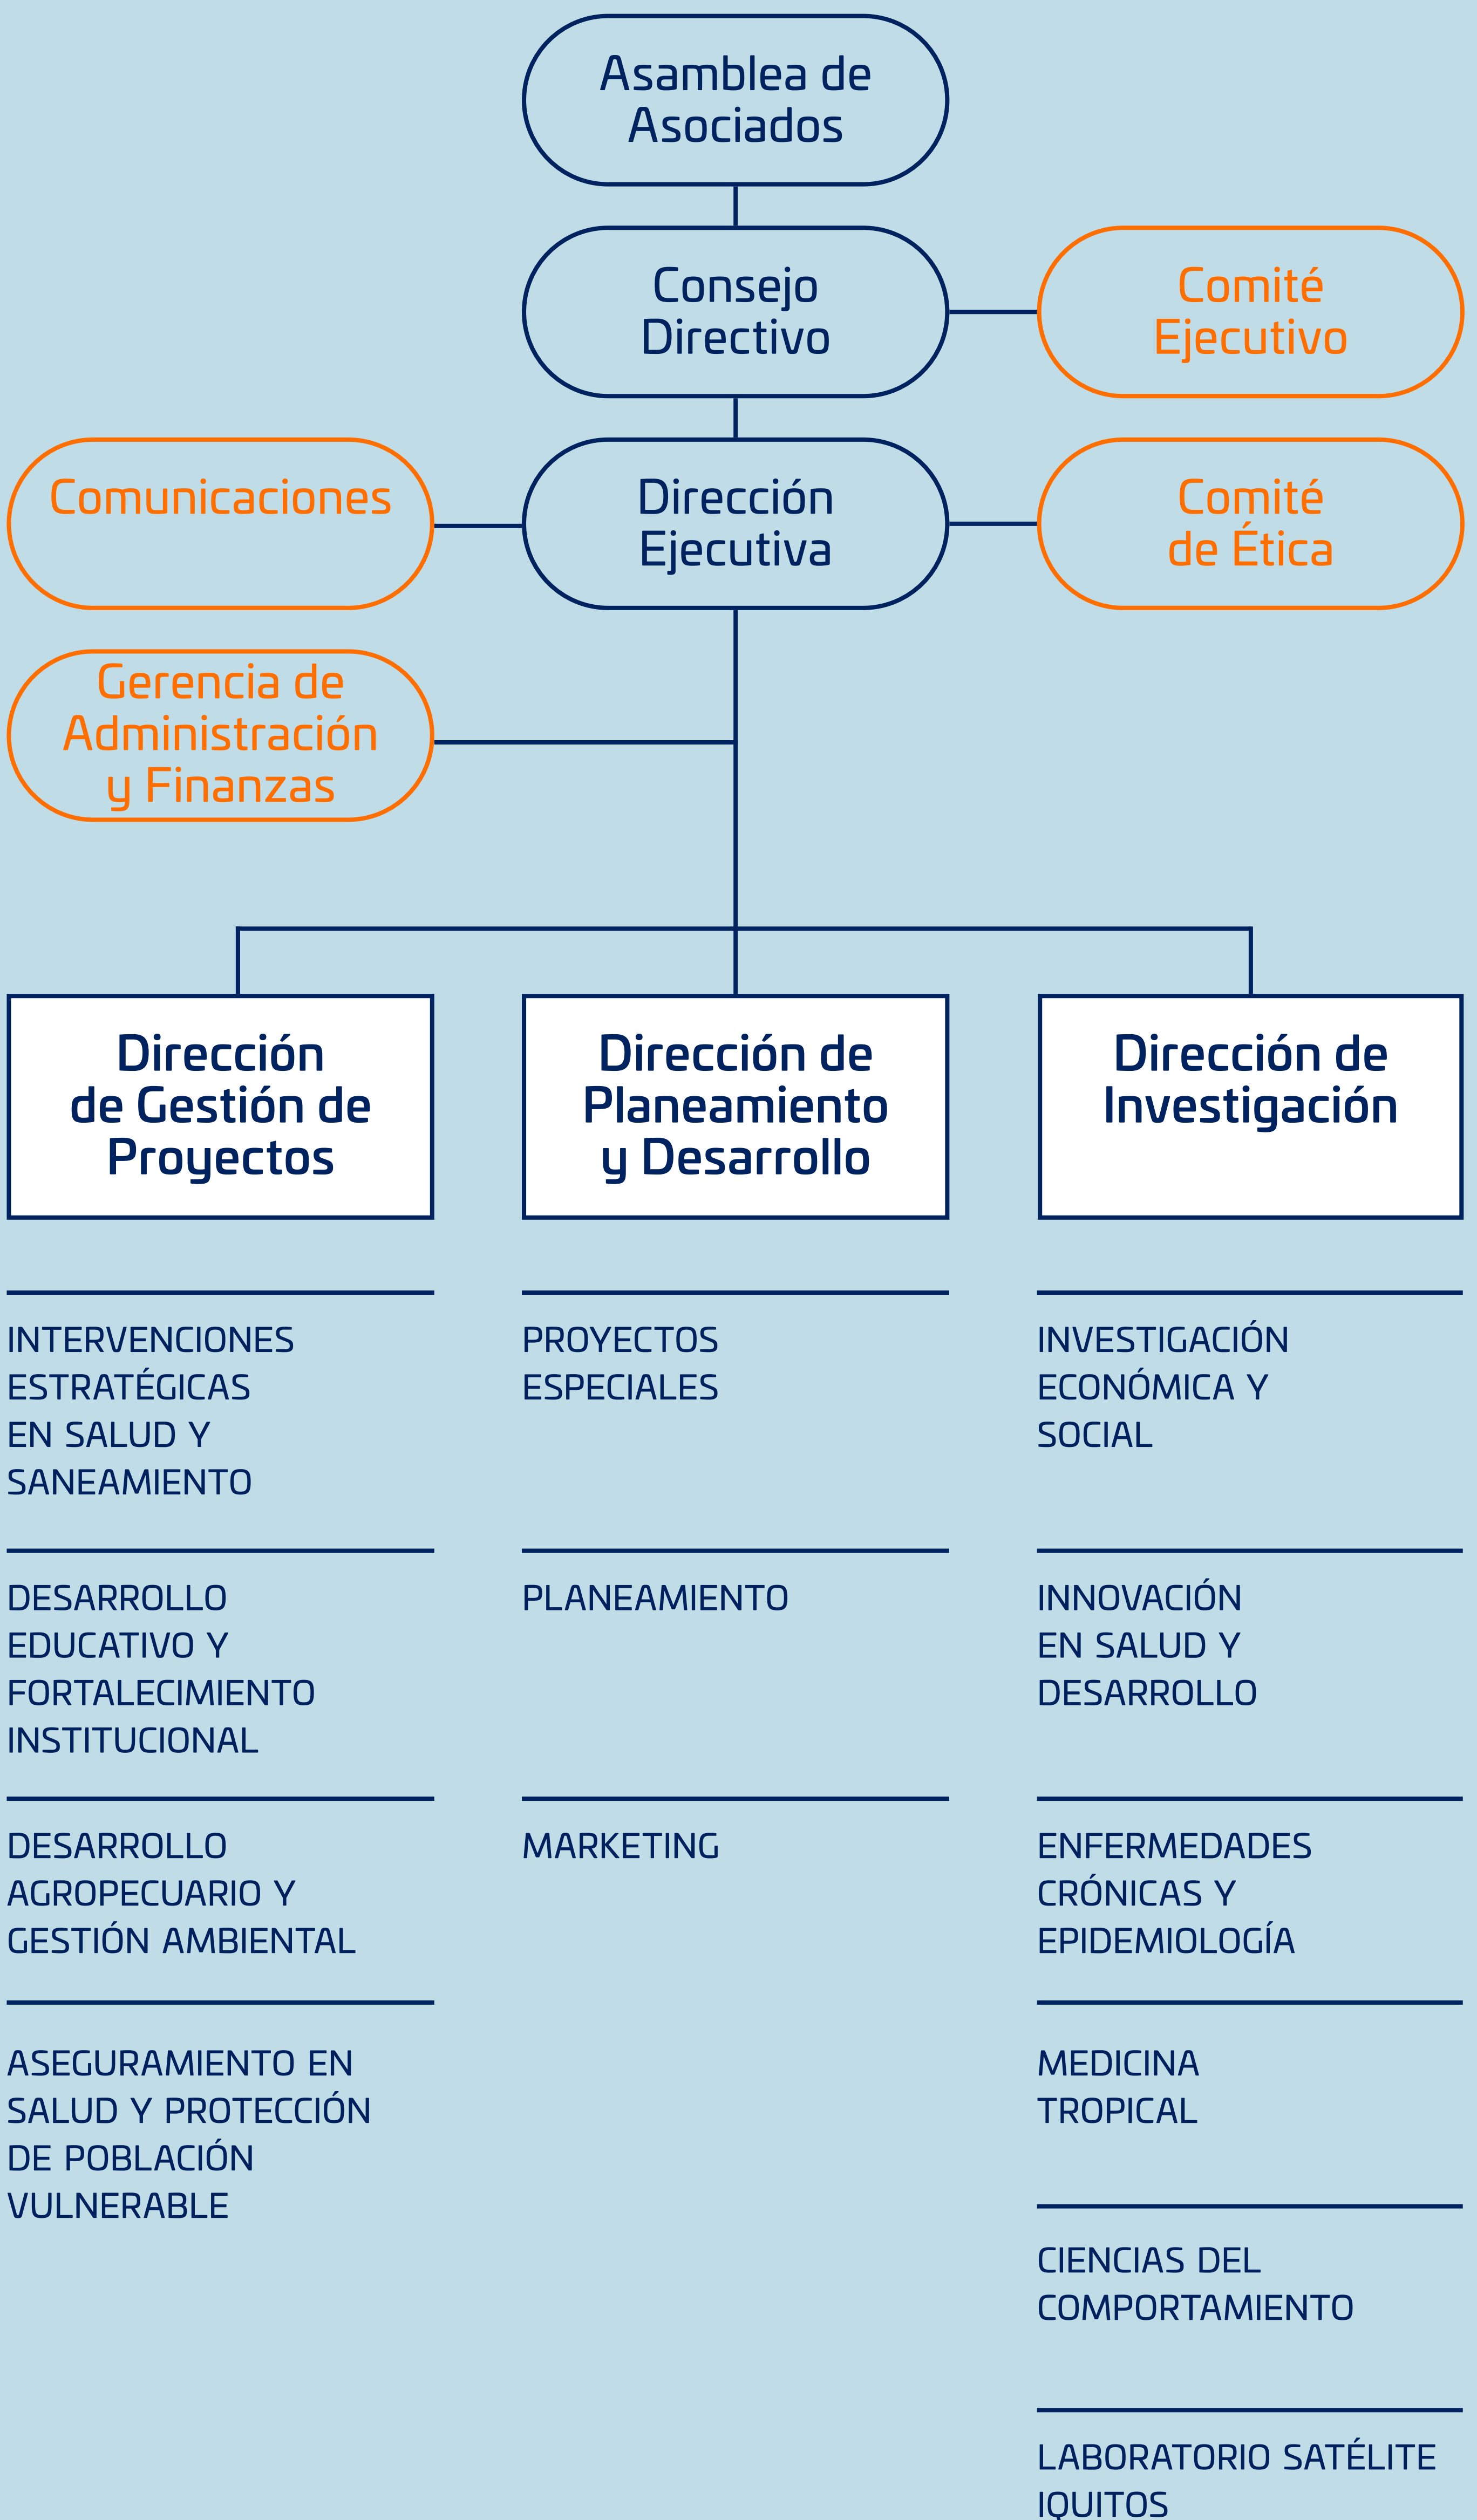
Asamblea de Asociados

Consejo Directivo

Comité Ejecutivo

Comunicaciones

Dirección Ejecutiva

Comité de Ética

Gerencia de Administración y Finanzas

Dirección de Gestión de Proyectos

INTERVENCIONES ESTRATÉGICAS EN SALUD Y SANEAMIENTO

DESARROLLO EDUCATIVO Y FORTALECIMIENTO INSTITUCIONAL

DESARROLLO AGROPECUARIO Y GESTIÓN AMBIENTAL

ASEGURAMIENTO EN SALUD Y PROTECCIÓN DE POBLACIÓN VULNERABLE

Dirección de Planeamiento y Desarrollo

PROYECTOS ESPECIALES

PLANEAMIENTO

MARKETING

Dirección de Investigación

INVESTIGACIÓN ECONÓMICA Y SOCIAL

INNOVACIÓN EN SALUD Y DESARROLLO

ENFERMEDADES CRÓNICAS Y EPIDEMIOLOGÍA

MEDICINA TROPICAL

CIENCIAS DEL COMPORTAMIENTO

LABORATORIO SATÉLITE IQUITOS